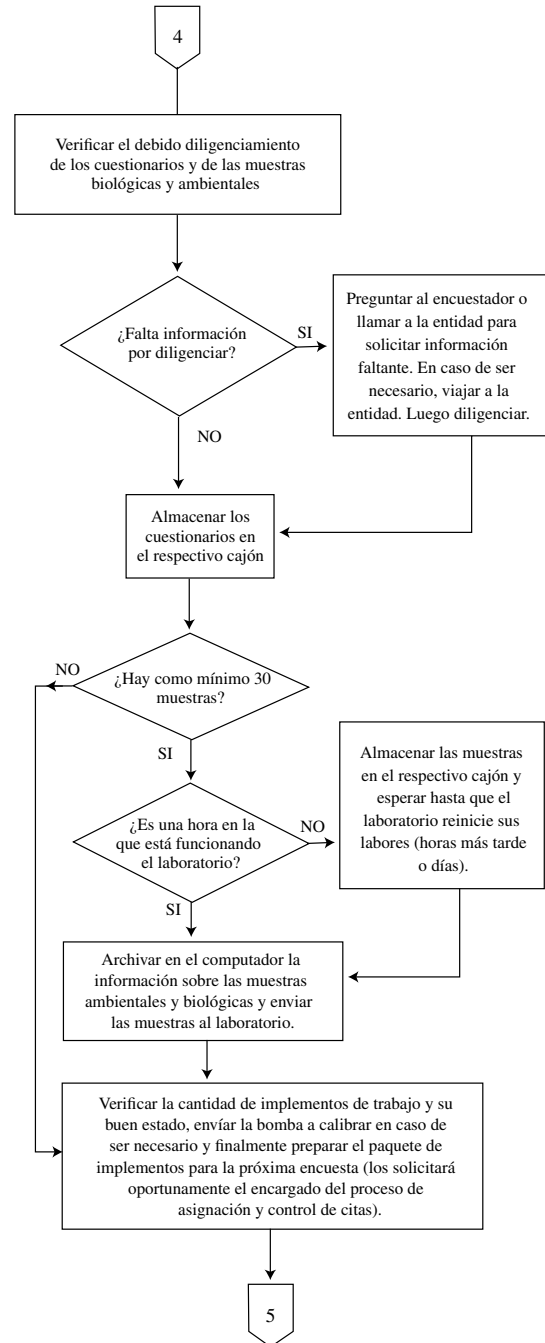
4

Verificar el debido diligenciamiento de los cuestionarios y de las muestras biológicas y ambientales

¿Falta información por diligenciar?

SI

Preguntar al encuestador o llamar a la entidad para solicitar información faltante. En caso de ser necesario, viajar a la entidad. Luego diligenciar.

NO

Almacenar los cuestionarios en el respectivo cajón

NO

¿Hay como mínimo 30 muestras?

SI

Almacenar las muestras en el respectivo cajón y esperar hasta que el laboratorio reinicie sus labores (horas más tarde o días).

¿Es una hora en la que está funcionando el laboratorio?

NO

SI

Archivar en el computador la información sobre las muestras ambientales y biológicas y enviar las muestras al laboratorio.

Verificar la cantidad de implementos de trabajo y su buen estado, envíar la bomba a calibrar en caso de ser necesario y finalmente preparar el paquete de implementos para la próxima encuesta (los solicitará oportunamente el encargado del proceso de asignación y control de citas).

5